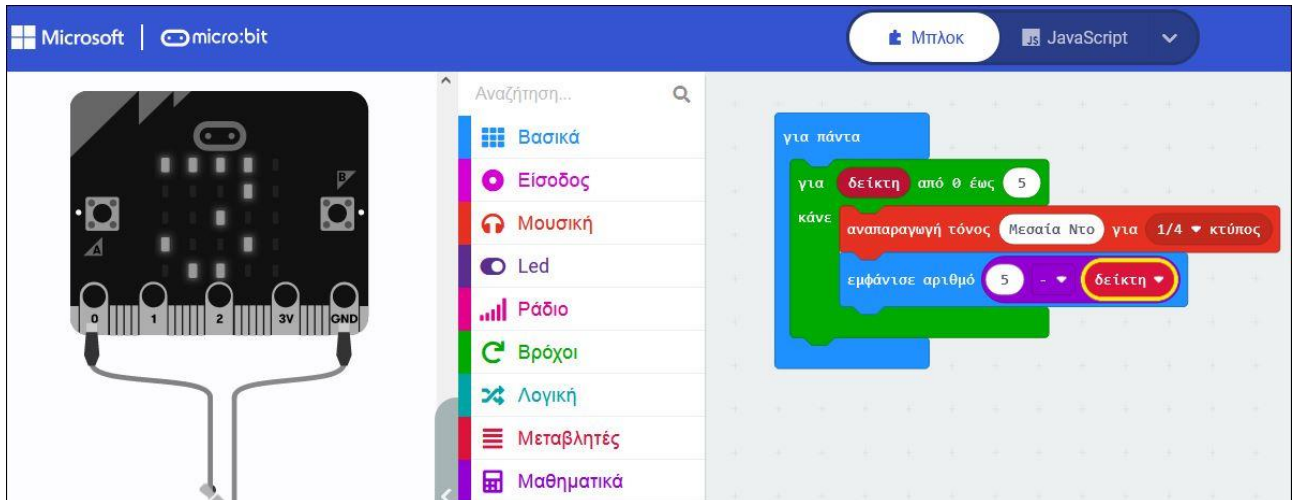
Microsoft | micro:bit

Μπλοκ JavaScript

B
A
0 1 2 3V GND

Αναζήτηση...

Βασικά
Είσοδος
Μουσική
Led
Ράδιο
Βρόχοι
Λογική
Μεταβλητές
Μαθηματικά

για πάντα
για δείκτη από 0 έως 5
κάνε
αναπαραγωγή τόνος Μεσαία Ντο για 1/4 ▾ κτύπος
εμφάνισε αριθμό 5 - ▾ δείκτη ▾